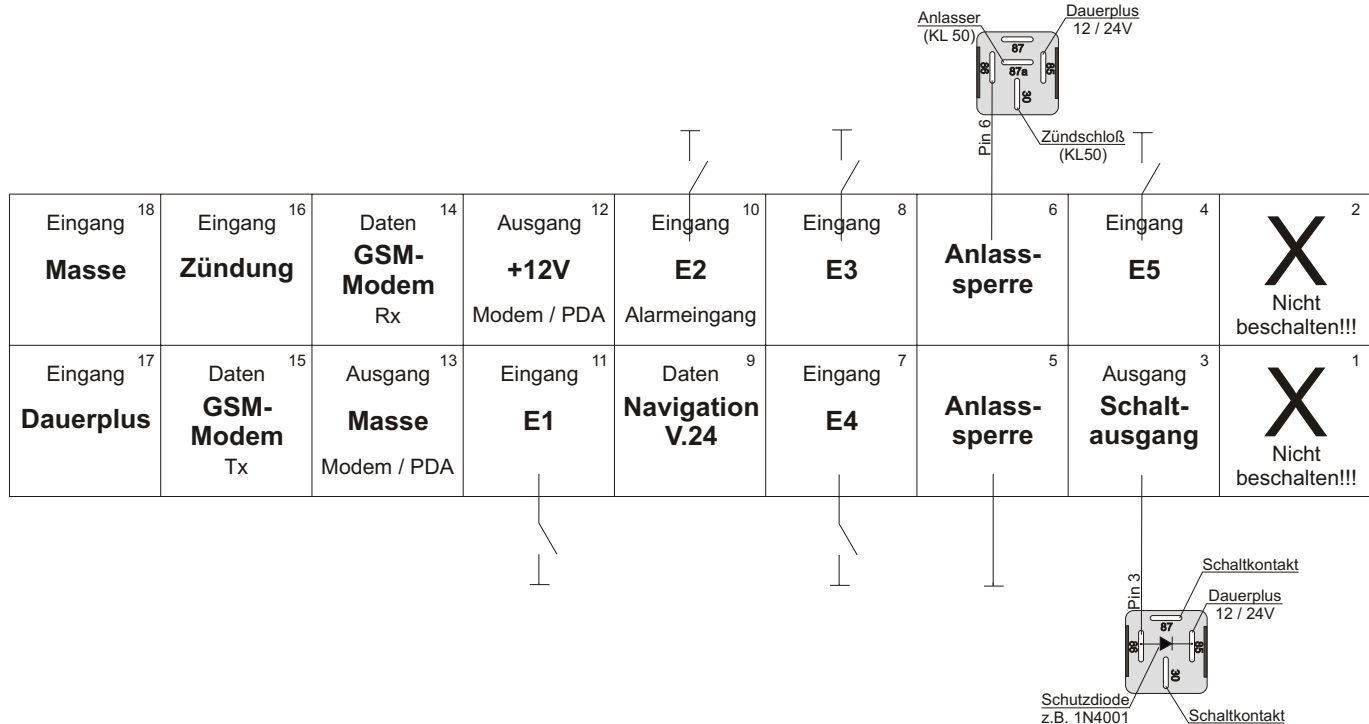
Anlasser (KL 50)

Dauerplus 12 / 24V

87

87a

86

85

30

Pin 6

Zündschloß (KL50)

| Eingang 18 Masse | Eingang 16 Zündung | Daten 14 GSM-Modem Rx | Ausgang 12 +12V Modem / PDA | Eingang 10 E2 Alarmeingang | Eingang 8 E3 | 6 Anlass-sperre | Eingang 4 E5 | 2 X Nicht beschalten!!! |
|---|---|---|---|---|---|---|---|---|
| Eingang 17 Dauerplus | Daten 15 GSM-Modem Tx | Ausgang 13 Masse Modem / PDA | Eingang 11 E1 | Daten 9 Navigation V.24 | Eingang 7 E4 | 5 Anlass-sperre | Ausgang 3 Schalt-ausgang | 1 X Nicht beschalten!!! |

Pin 3

Schaltkontakt

Dauerplus 12 / 24V

87

86

85

30

Schutzdiode z.B. 1N4001

Schaltkontakt